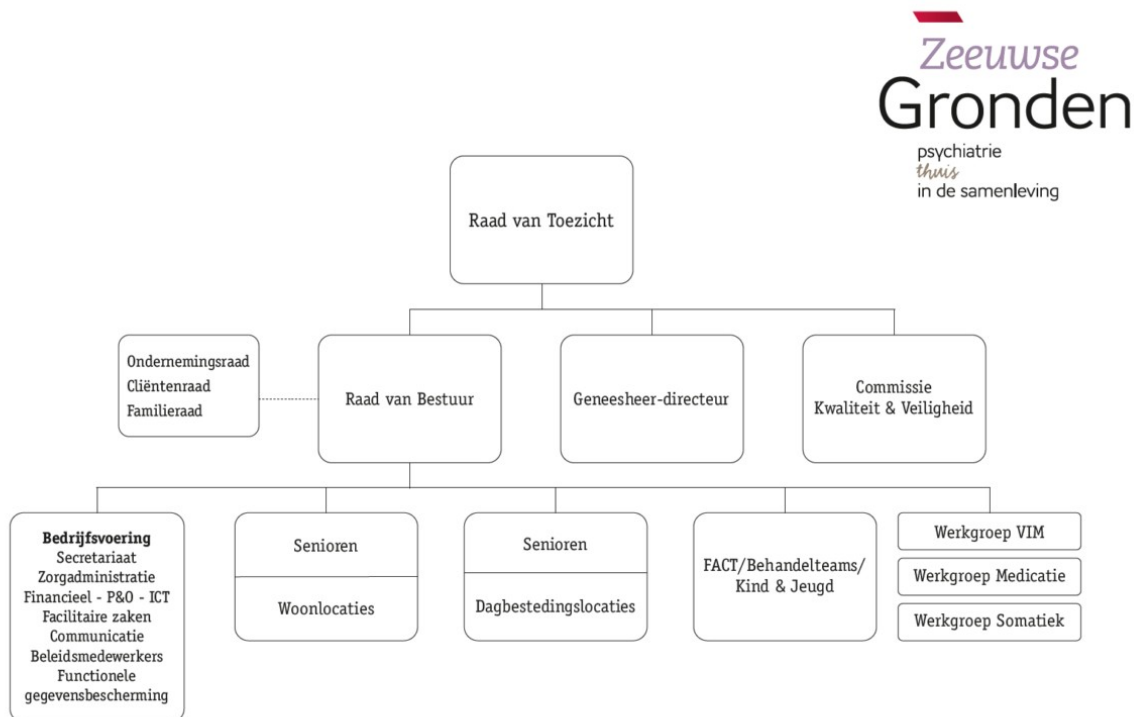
Zeeuwse Gronden
psychiatrie
thuis
in de samenleving

Raad van Toezicht

Ondernemingsraad
Cliëntenraad
Familieraad

Raad van Bestuur

Geneesheer-directeur

Commissie
Kwaliteit & Veiligheid

**Bedrijfsvoering**
Secretariaat
Zorgadministratie
Financieel - P&O - ICT
Facilitaire zaken
Communicatie
Beleidsmedewerkers
Functionele gegevensbescherming

Senioren
Woonlocaties

Senioren
Dagbestedingslocaties

FACT/Behandelteams/
Kind & Jeugd

Werkgroep VIM
Werkgroep Medicatie
Werkgroep Somatiek